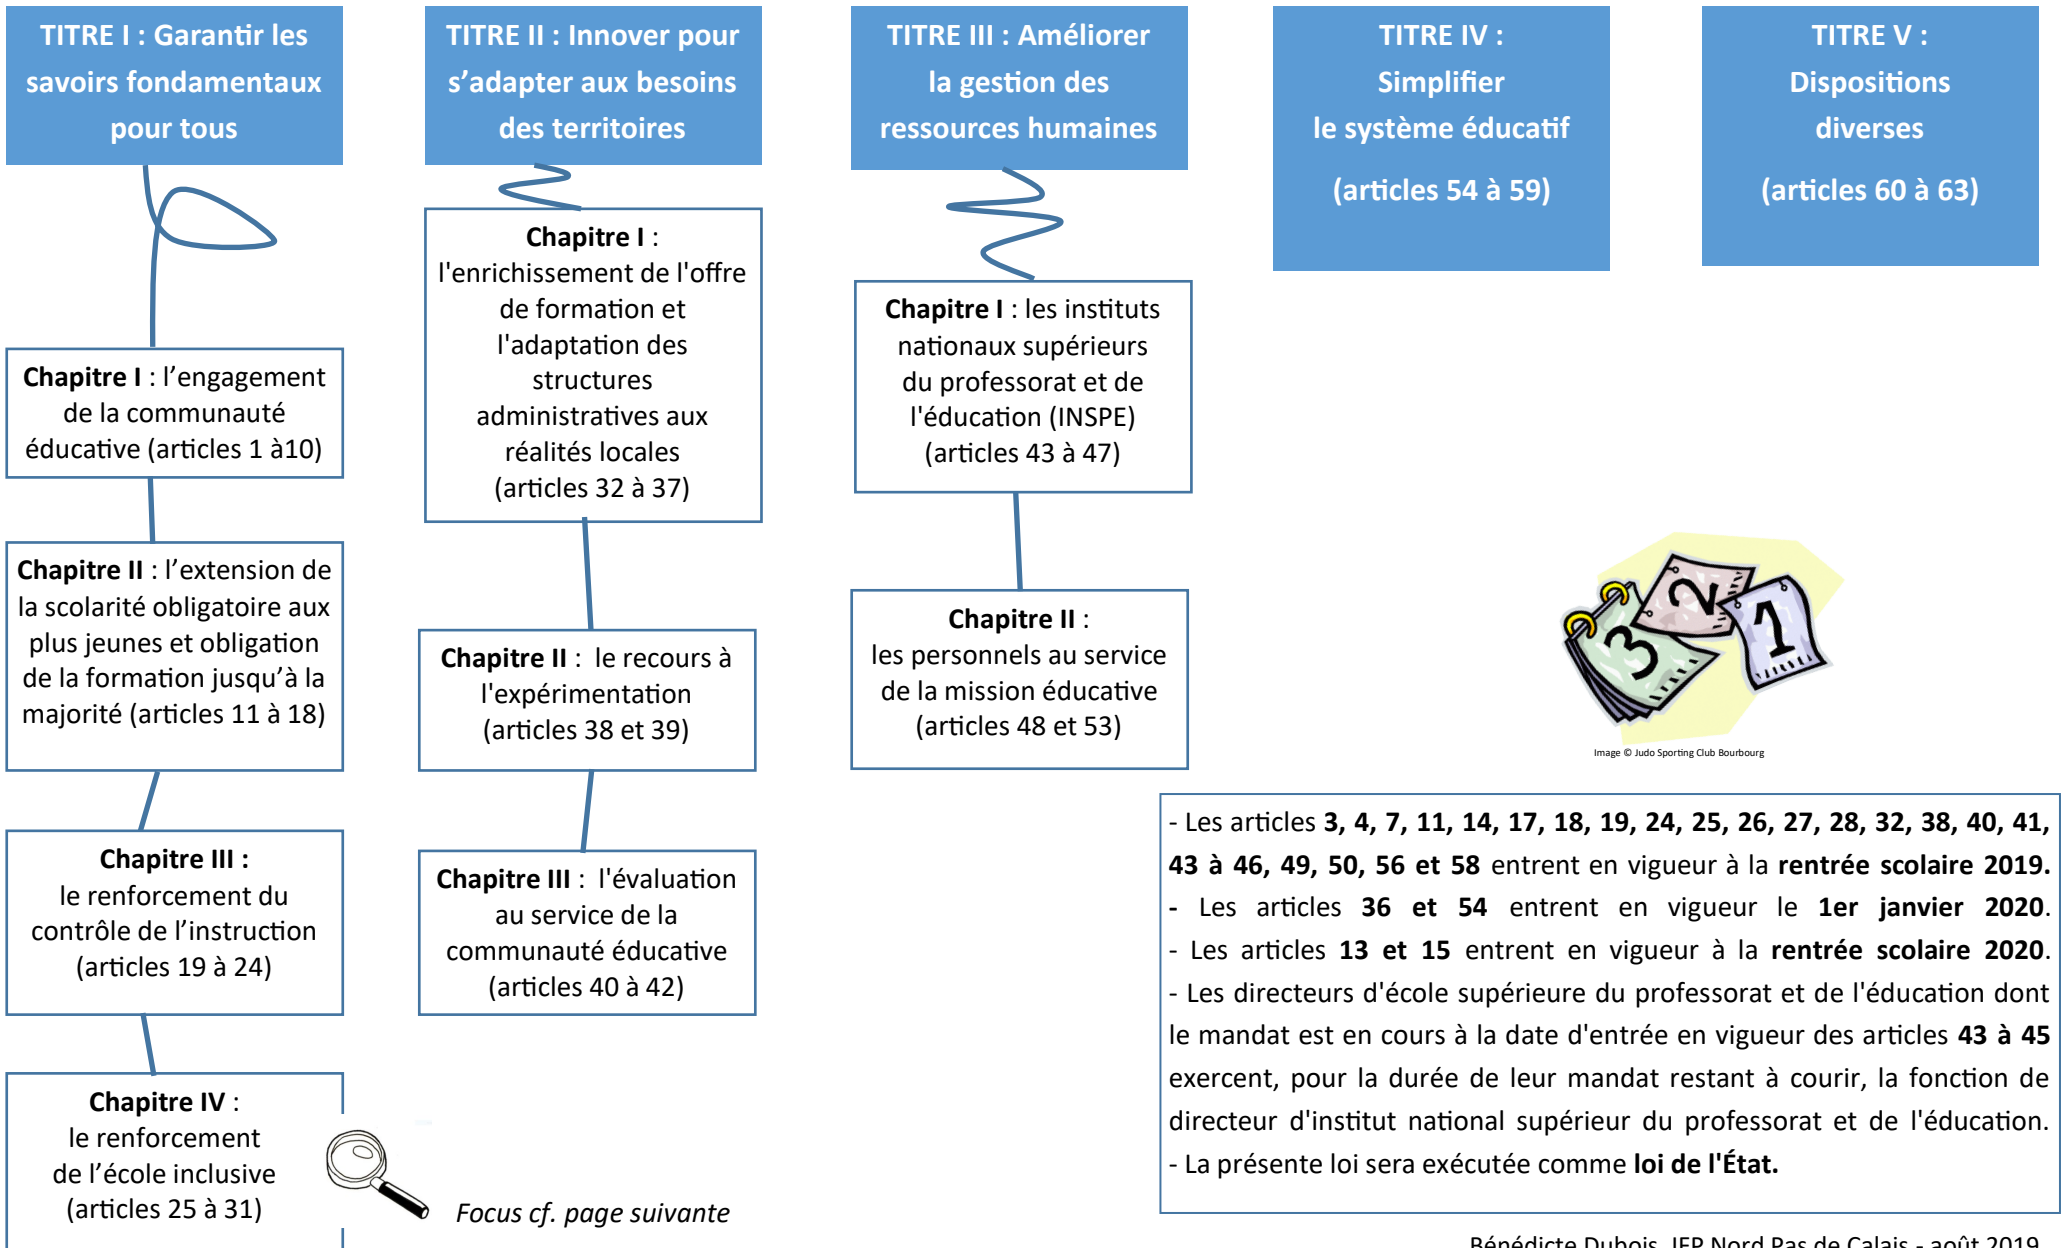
TITRE I : Garantir les savoirs fondamentaux pour tous

TITRE II : Innover pour s'adapter aux besoins des territoires

TITRE III : Améliorer la gestion des ressources humaines

TITRE IV : Simplifier le système éducatif

(articles 54 à 59)

TITRE V : Dispositions diverses

(articles 60 à 63)

**Chapitre I** : l'engagement de la communauté éducative (articles 1 à10)

**Chapitre II** : l'extension de la scolarité obligatoire aux plus jeunes et obligation de la formation jusqu'à la majorité (articles 11 à 18)

**Chapitre III** : le renforcement du contrôle de l'instruction (articles 19 à 24)

**Chapitre IV** : le renforcement de l'école inclusive (articles 25 à 31)

**Chapitre I** : l'enrichissement de l'offre de formation et l'adaptation des structures administratives aux réalités locales (articles 32 à 37)

**Chapitre II** : le recours à l'expérimentation (articles 38 et 39)

**Chapitre III** : l'évaluation au service de la communauté éducative (articles 40 à 42)

**Chapitre I** : les instituts nationaux supérieurs du professorat et de l'éducation (INSPE) (articles 43 à 47)

**Chapitre II** : les personnels au service de la mission éducative (articles 48 et 53)

Image © Judo Sporting Club Bourbourg

*Focus cf. page suivante*

- Les articles **3, 4, 7, 11, 14, 17, 18, 19, 24, 25, 26, 27, 28, 32, 38, 40, 41, 43 à 46, 49, 50, 56 et 58** entrent en vigueur à la **rentrée scolaire 2019.**
- Les articles **36 et 54** entrent en vigueur le **1er janvier 2020**.
- Les articles **13 et 15** entrent en vigueur à la **rentrée scolaire 2020**.
- Les directeurs d'école supérieure du professorat et de l'éducation dont le mandat est en cours à la date d'entrée en vigueur des articles **43 à 45** exercent, pour la durée de leur mandat restant à courir, la fonction de directeur d'institut national supérieur du professorat et de l'éducation.
- La présente loi sera exécutée comme **loi de l'État.**

Bénédicte Dubois, IEP Nord Pas de Calais - août 2019